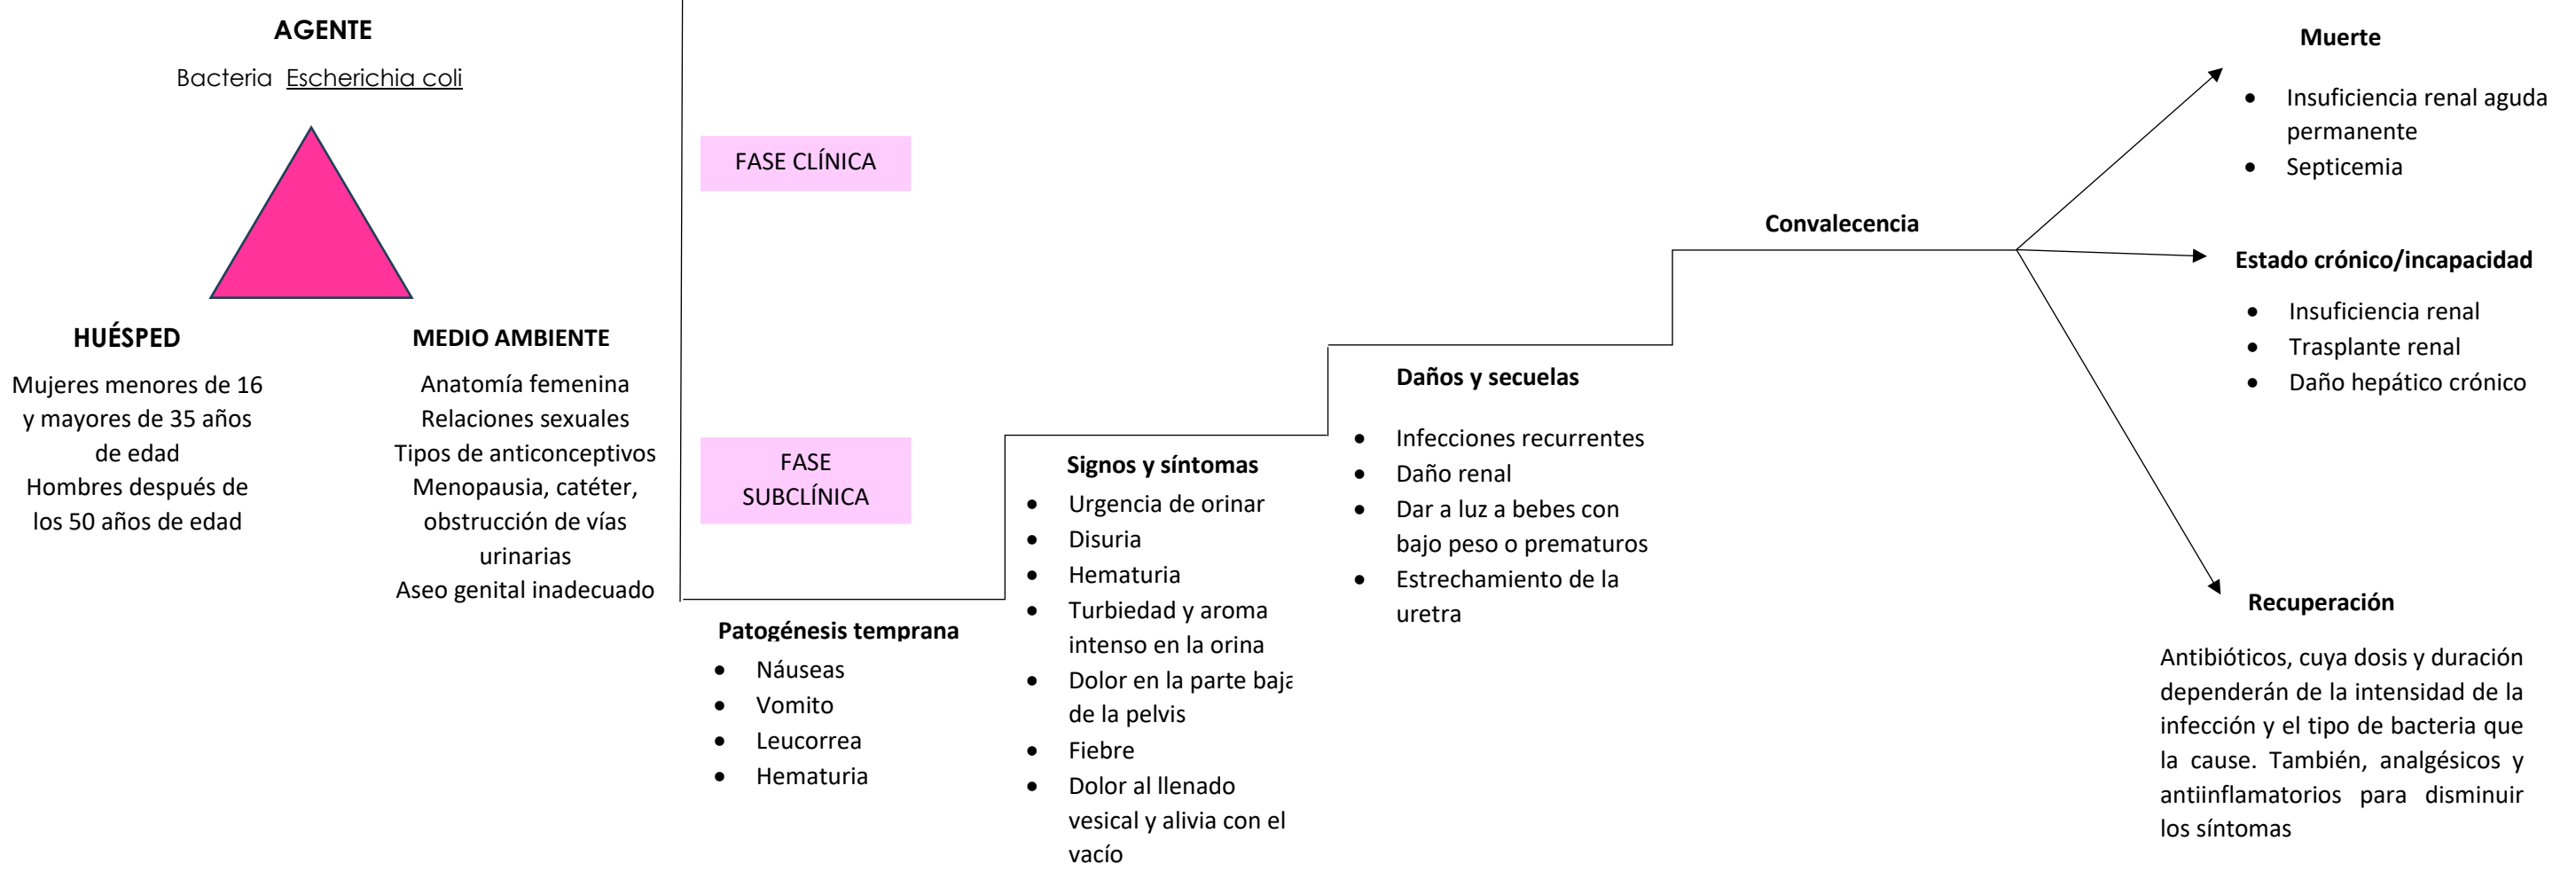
AGENTE

Bacteria Escherichia coli

HUÉSPED

Mujeres menores de 16 y mayores de 35 años de edad
Hombres después de los 50 años de edad

MEDIO AMBIENTE

Anatomía femenina
Relaciones sexuales
Tipos de anticonceptivos
Menopausia, catéter, obstrucción de vías urinarias
Aseo genital inadecuado

FASE CLÍNICA

FASE SUBCLÍNICA

Patogénesis temprana

- Náuseas
- Vomito
- Leucorrea
- Hematuria

Signos y síntomas

- Urgencia de orinar
- Disuria
- Hematuria
- Turbiedad y aroma intenso en la orina
- Dolor en la parte baja de la pelvis
- Fiebre
- Dolor al llenado vesical y alivia con el vacío

Daños y secuelas

- Infecciones recurrentes
- Daño renal
- Dar a luz a bebes con bajo peso o prematuros
- Estrechamiento de la uretra

Convalecencia

Muerte

- Insuficiencia renal aguda permanente
- Septicemia

Estado crónico/incapacidad

- Insuficiencia renal
- Trasplante renal
- Daño hepático crónico

Recuperación

Antibióticos, cuya dosis y duración dependerán de la intensidad de la infección y el tipo de bacteria que la cause. También, analgésicos y antiinflamatorios para disminuir los síntomas